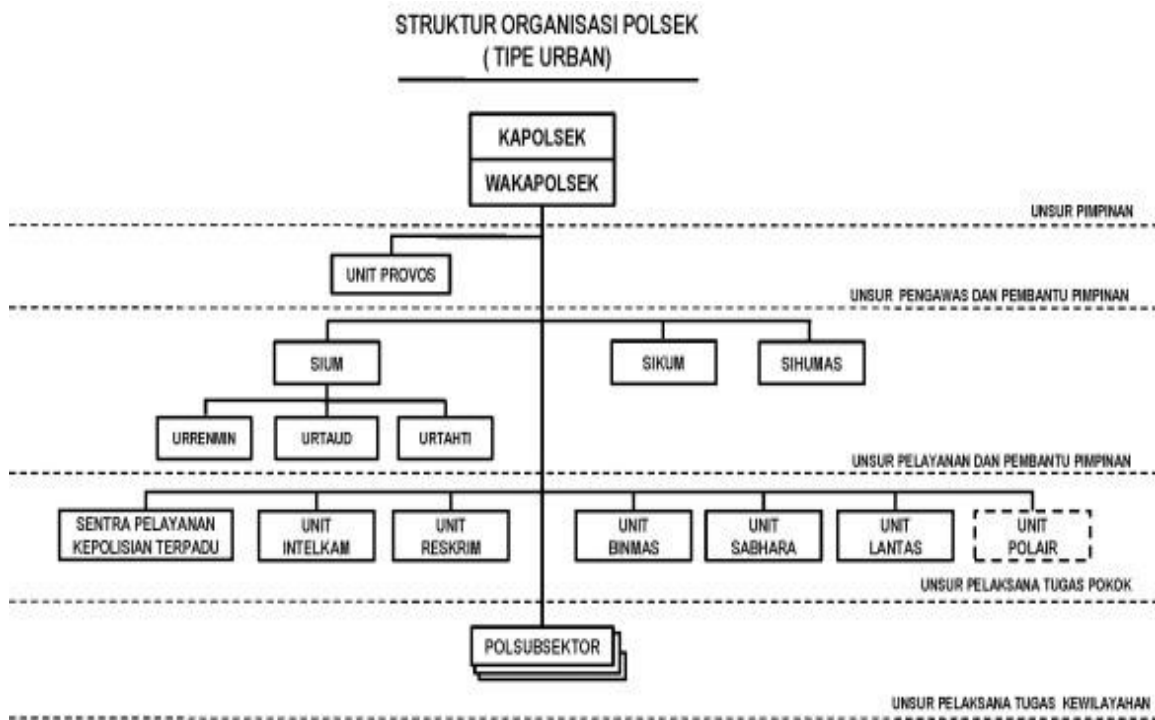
STRUKTUR ORGANISASI POLSEK
( TIPE URBAN)

KAPOLSEK

WAKAPOLSEK

UNSUR PIMPINAN

UNIT PROVOS

UNSUR PENGAWAS DAN PEMBANTU PIMPINAN

SIUM

SIKUM

SIHUMAS

URRENMIN

URTAUD

URTAHTI

UNSUR PELAYANAN DAN PEMBANTU PIMPINAN

SENTRA PELAYANAN KEPOLISIAN TERPADU

UNIT INTELKAM

UNIT RESKRIM

UNIT BINMAS

UNIT SABHARA

UNIT LANTAS

UNIT POLAIR

UNSUR PELAKSANA TUGAS POKOK

POLSUBSEKTOR

UNSUR PELAKSANA TUGAS KEWILAYAHAN